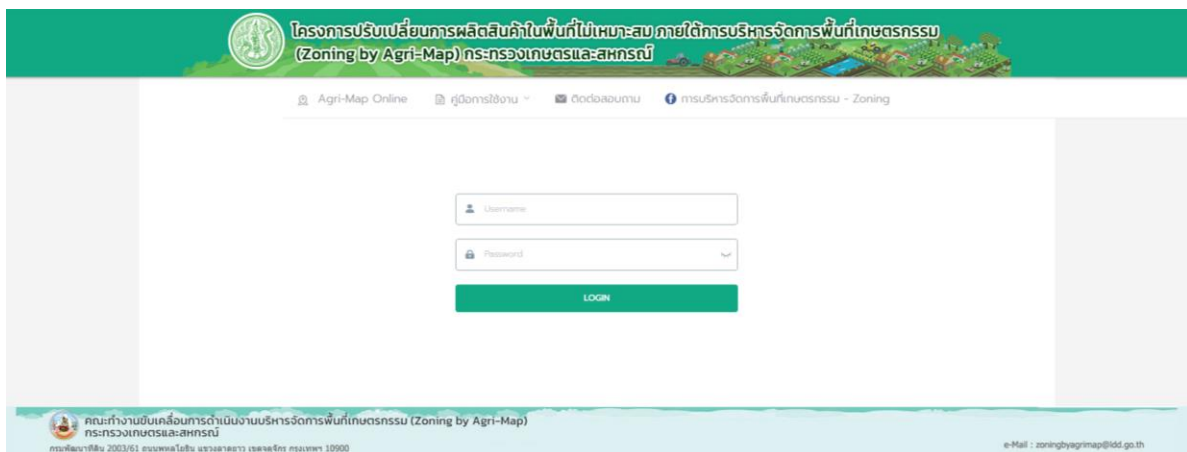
โครงการปรับเปลี่ยนการผลิตสินค้าในพื้นที่ไม่เหมาะสม ภายใต้การบริหารจัดการพื้นที่เกษตรกรรม (Zoning by Agri-Map) กระทรวงเกษตรและสหกรณ์

Agri-Map Online
คู่มือการใช้งาน
ติดต่อสอบถาม
การบริหารจัดการพื้นที่เกษตรกรรม - Zoning

Username
Password
LOGIN

คณะทำงานขับเคลื่อนการดำเนินงานบริหารจัดการพื้นที่เกษตรกรรม (Zoning by Agri-Map)
กระทรวงเกษตรและสหกรณ์
กรมพัฒนาที่ดิน 2003/61 ถนนพหลโยธิน แขวงลาดยาว เขตจตุจักร กรุงเทพฯ 10900

e-Mail : zoningbyagrimap@ldd.go.th